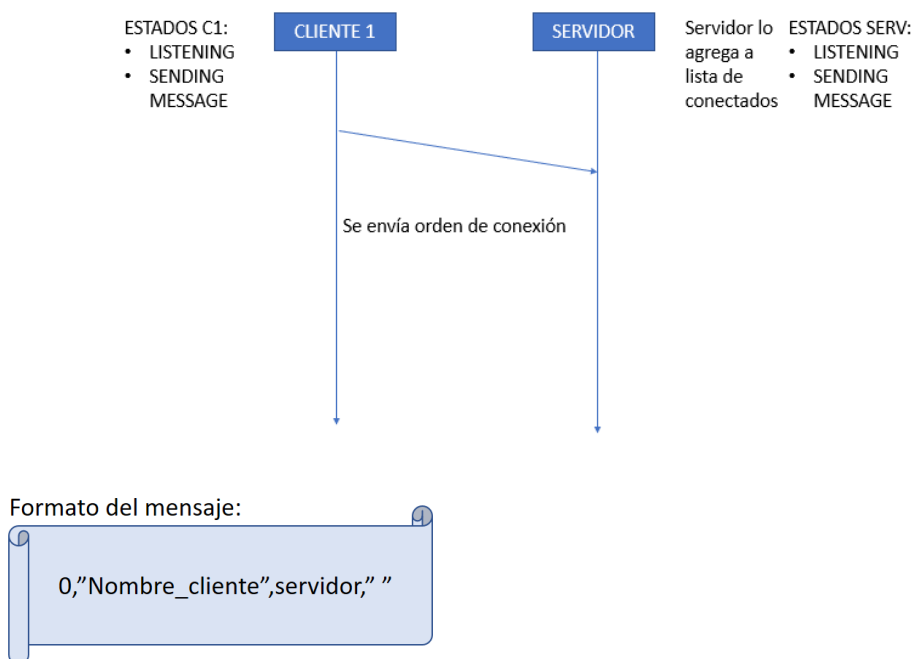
ESTADOS C1:
• LISTENING
• SENDING MESSAGE

CLIENTE 1

SERVIDOR

Servidor lo agrega a lista de conectados

ESTADOS SERV:
• LISTENING
• SENDING MESSAGE

Se envía orden de conexión

Formato del mensaje:

0,"Nombre_cliente",servidor," "